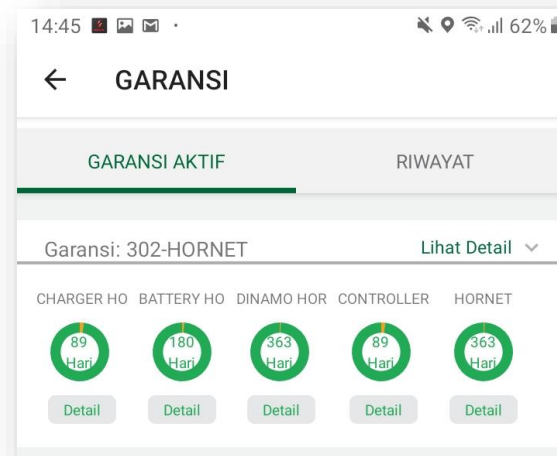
14:45 · 62%

GARANSI

GARANSI AKTIF
RIWAYAT

Garansi: 302-HORNET
Lihat Detail

CHARGER HO
89 Hari
Detail

BATTERY HO
180 Hari
Detail

DINAMO HOR
363 Hari
Detail

CONTROLLER
89 Hari
Detail

HORNET
363 Hari
Detail